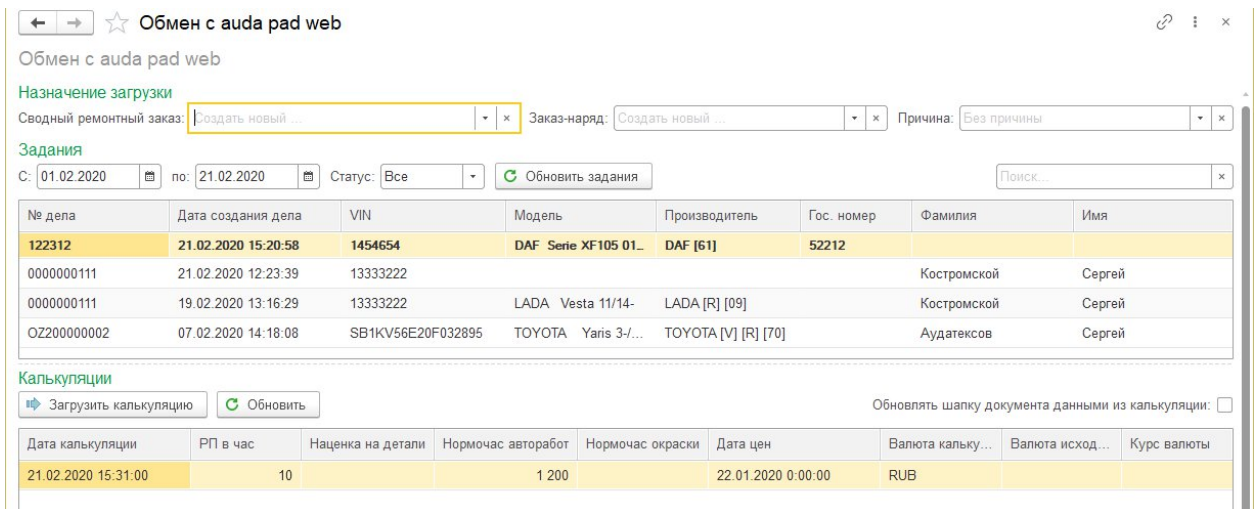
Обмен с auda pad web

Обмен с auda pad web

Назначение загрузки

Сводный ремонтный заказ: Создать новый ... Заказ-наряд: Создать новый ... Причина: Без причины

Задания

С: 01.02.2020 по: 21.02.2020 Статус: Все Обновить задания Поиск...

| № дела | Дата создания дела | VIN | Модель | Производитель | Гос. номер | Фамилия | Имя |
|---|---|---|---|---|---|---|---|
| 122312 | 21.02.2020 15:20:58 | 1454654 | DAF Serie XF105 01... | DAF [61] | 52212 | | |
| 0000000111 | 21.02.2020 12:23:39 | 13333222 | | | | Костромской | Сергей |
| 0000000111 | 19.02.2020 13:16:29 | 13333222 | LADA Vesta 11/14- | LADA [R] [09] | | Костромской | Сергей |
| OZ200000002 | 07.02.2020 14:18:08 | SB1KV56E20F032895 | TOYOTA Yaris 3-/... | TOYOTA [V] [R] [70] | | Аудатексов | Сергей |

Калькуляции

Загрузить калькуляцию Обновить Обновлять шапку документа данными из калькуляции:

| Дата калькуляции | РП в час | Наценка на детали | Нормочас авторабот | Нормочас окраски | Дата цен | Валюта кальку... | Валюта исход... | Курс валюты |
|---|---|---|---|---|---|---|---|---|
| 21.02.2020 15:31:00 | 10 | | 1 200 | | 22.01.2020 0:00:00 | RUB | | |